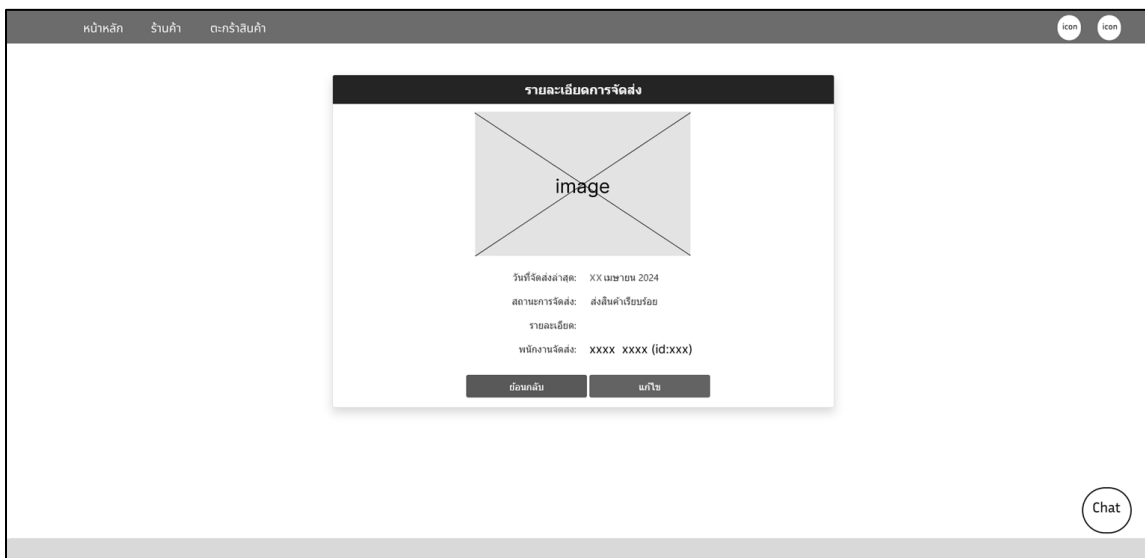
หน้าหลัก ร้านค้า ตะกร้าสินค้า

icon icon

รายละเอียดการจัดส่ง

image

วันที่จัดส่งล่าสุด: XX เมษายน 2024

สถานะการจัดส่ง: ส่งสินค้าเรียบร้อย

รายละเอียด:

พนักงานจัดส่ง: xxxx xxxx (id:xxx)

ย้อนกลับ แก้ไข

Chat